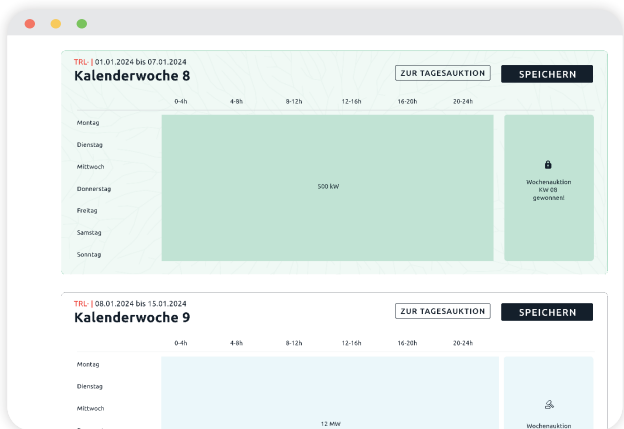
TRL- | 01.01.2024 bis 07.01.2024

Kalenderwoche 8

ZUR TAGESAUKTION

SPEICHERN

| | 0-4h | 4-8h | 8-12h | 12-16h | 16-20h | 20-24h |
|---|---|---|---|---|---|---|
| Montag | | | | | | |
| Dienstag | | | | | | |
| Mittwoch | | | | | | |
| Donnerstag | | | 500 kW | | | |
| Freitag | | | | | | |
| Samstag | | | | | | |
| Sonntag | | | | | | |

Wochenauktion KW 08 gewonnen

TRL- | 08.01.2024 bis 15.01.2024

Kalenderwoche 9

ZUR TAGESAUKTION

SPEICHERN

| | 0-4h | 4-8h | 8-12h | 12-16h | 16-20h | 20-24h |
|---|---|---|---|---|---|---|
| Montag | | | | | | |
| Dienstag | | | | | | |
| Mittwoch | | | | | | |
| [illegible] | | | 12 MW | | | |

Wochenauktion